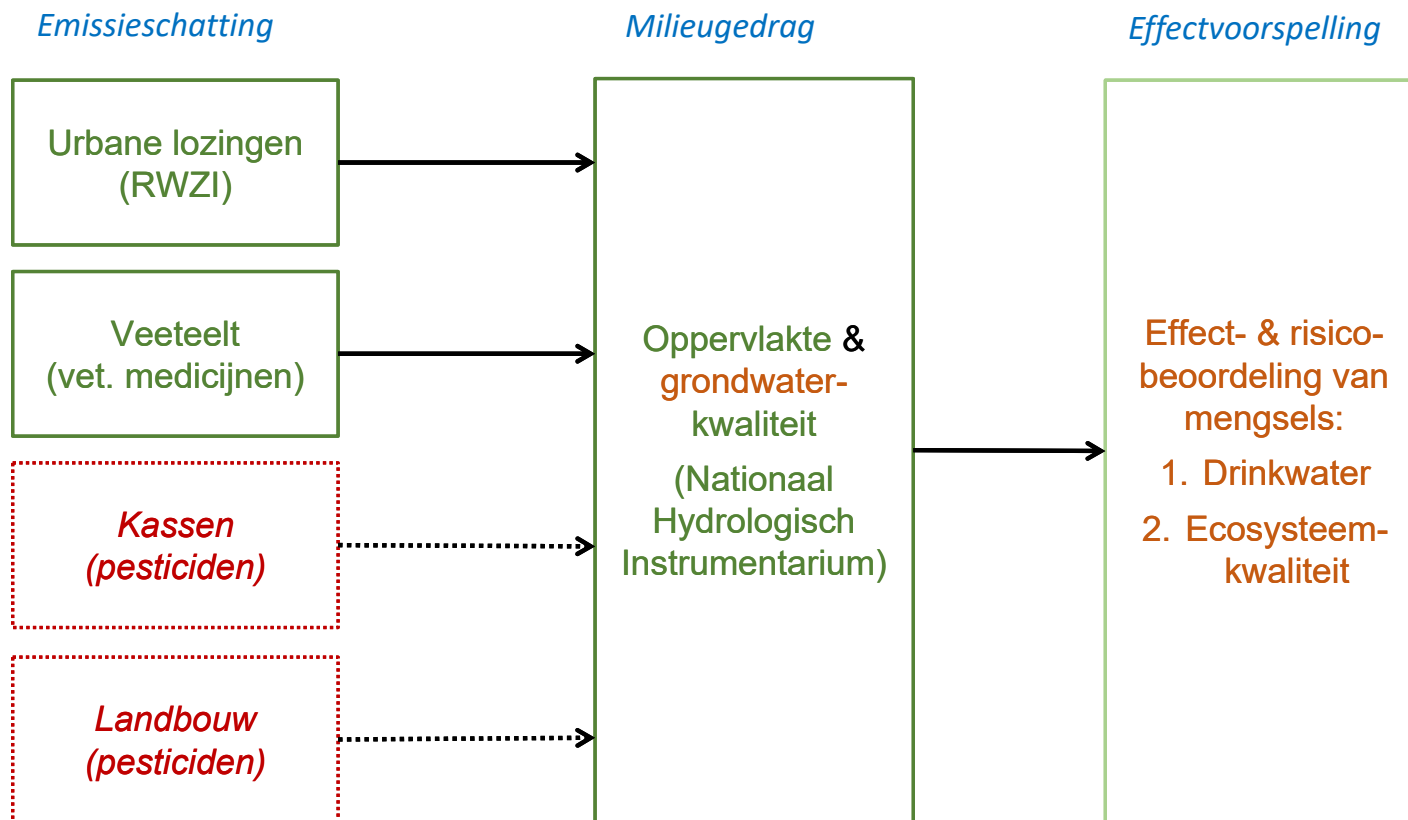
Emissieschatting

Milieugedrag

Effectvoorspelling

Urbane lozingen (RWZI)

Veeteelt (vet. medicijnen)

Kassen (pesticiden)

Landbouw (pesticiden)

Oppervlakte & grondwaterkwaliteit

(Nationaal Hydrologisch Instrumentarium)

Effect- & risicobeoordeling van mengsels:

1. Drinkwater

2. Ecosysteemkwaliteit